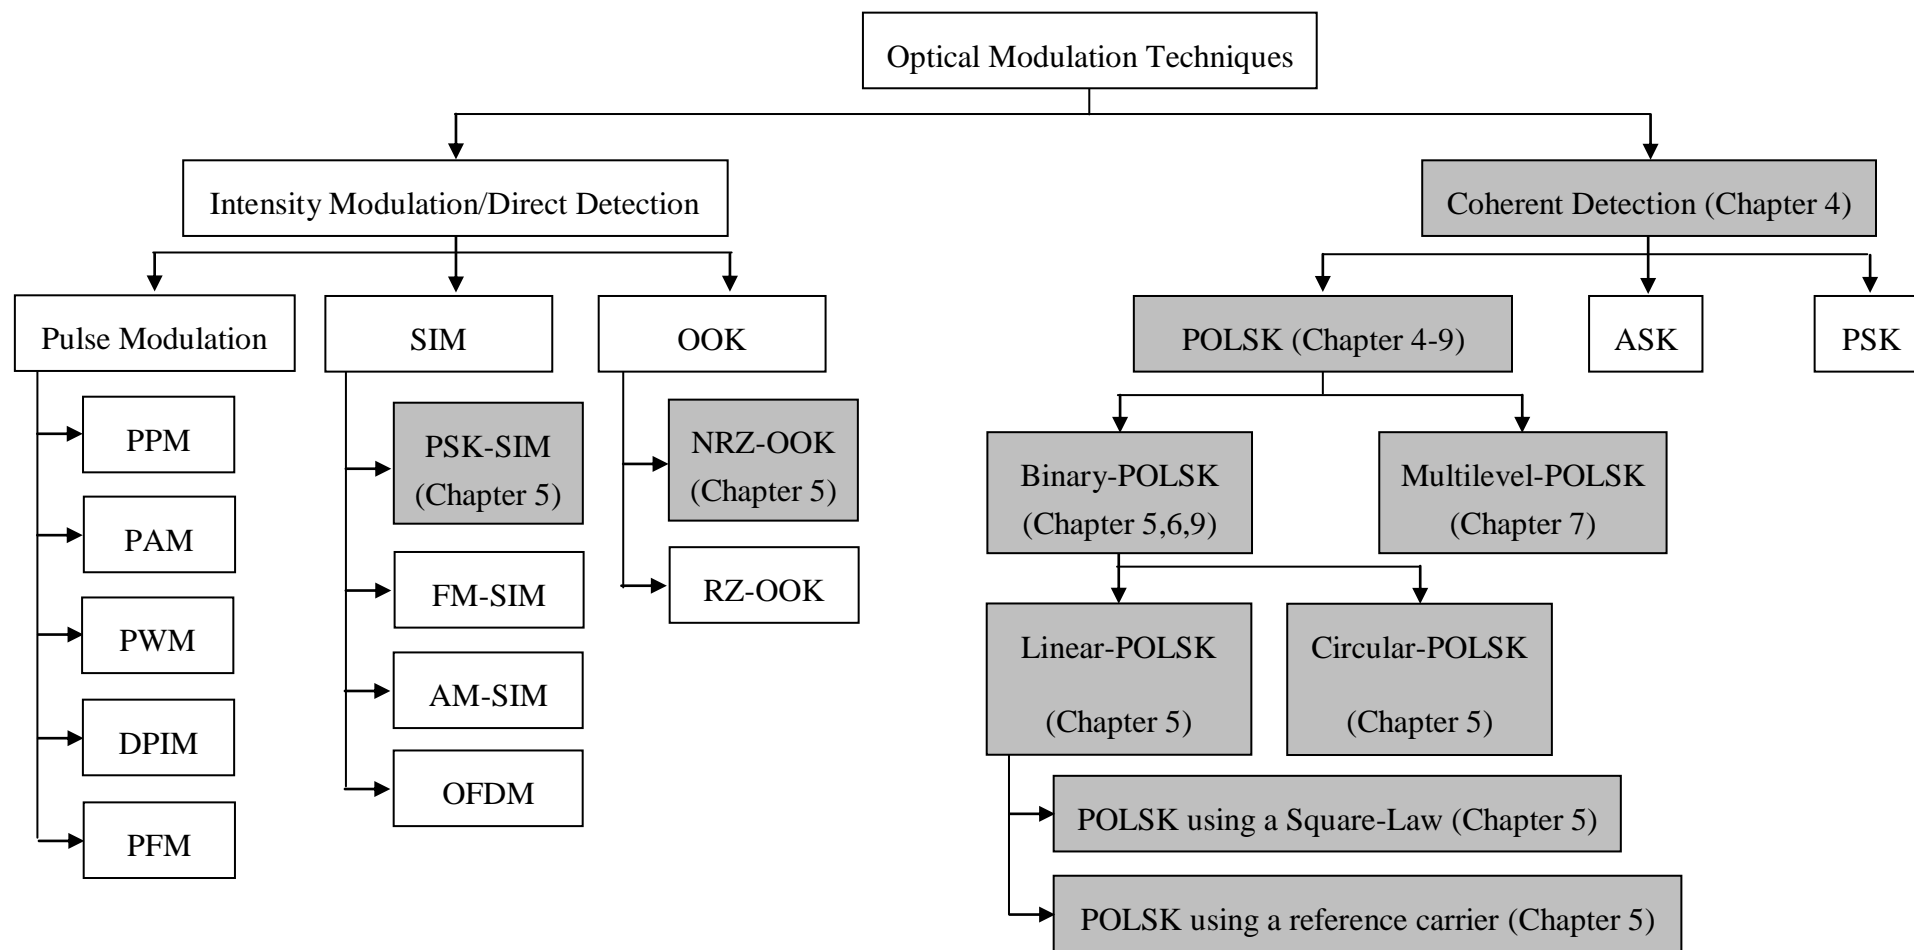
Optical Modulation Techniques

Intensity Modulation/Direct Detection

Coherent Detection (Chapter 4)

Pulse Modulation

SIM

OOK

POLSK (Chapter 4-9)

ASK

PSK

PPM

PAM

PWM

DPIM

PFM

PSK-SIM (Chapter 5)

FM-SIM

AM-SIM

OFDM

NRZ-OOK (Chapter 5)

RZ-OOK

Binary-POLSK (Chapter 5,6,9)

Multilevel-POLSK (Chapter 7)

Linear-POLSK (Chapter 5)

Circular-POLSK (Chapter 5)

POLSK using a Square-Law (Chapter 5)

POLSK using a reference carrier (Chapter 5)